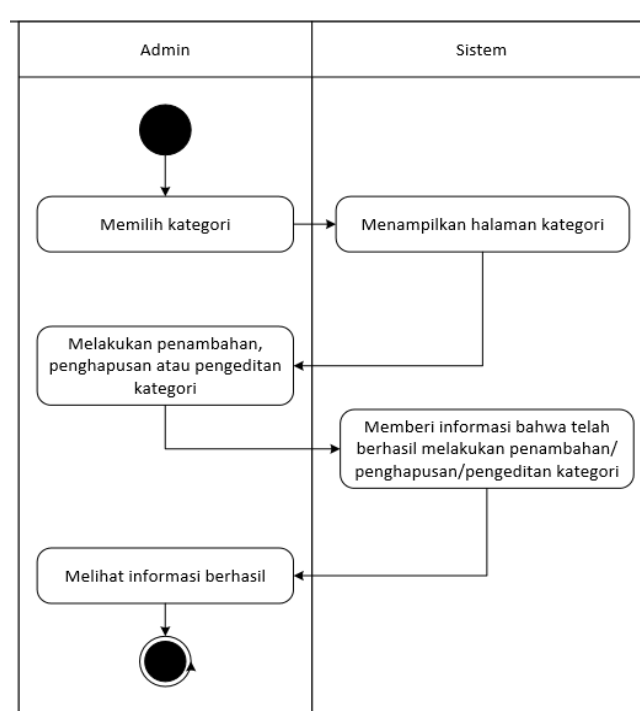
| Admin | Sistem |
|---|---|

Memilih kategori

Menampilkan halaman kategori

Melakukan penambahan, penghapusan atau pengeditan kategori

Memberi informasi bahwa telah berhasil melakukan penambahan/ penghapusan/pengeditan kategori

Melihat informasi berhasil